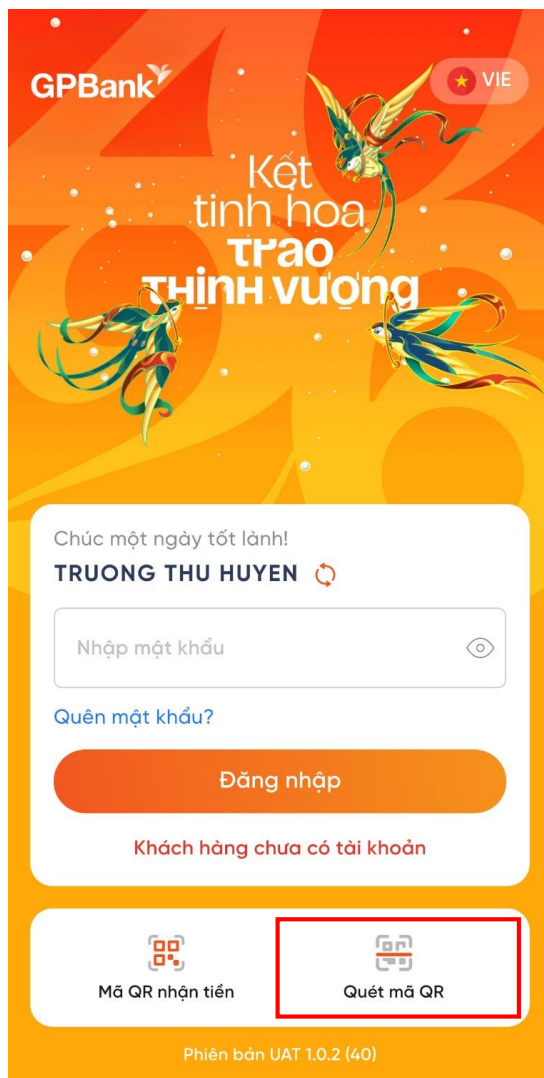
GPBank

VIE

Kết tinh hoa
trao
thịnh vượng

Chúc một ngày tốt lành!
TRUONG THU HUYEN

Nhập mật khẩu

Quên mật khẩu?

Đăng nhập

Khách hàng chưa có tài khoản

Mã QR nhận tiền

Quét mã QR

Phiên bản UAT 1.0.2 (40)